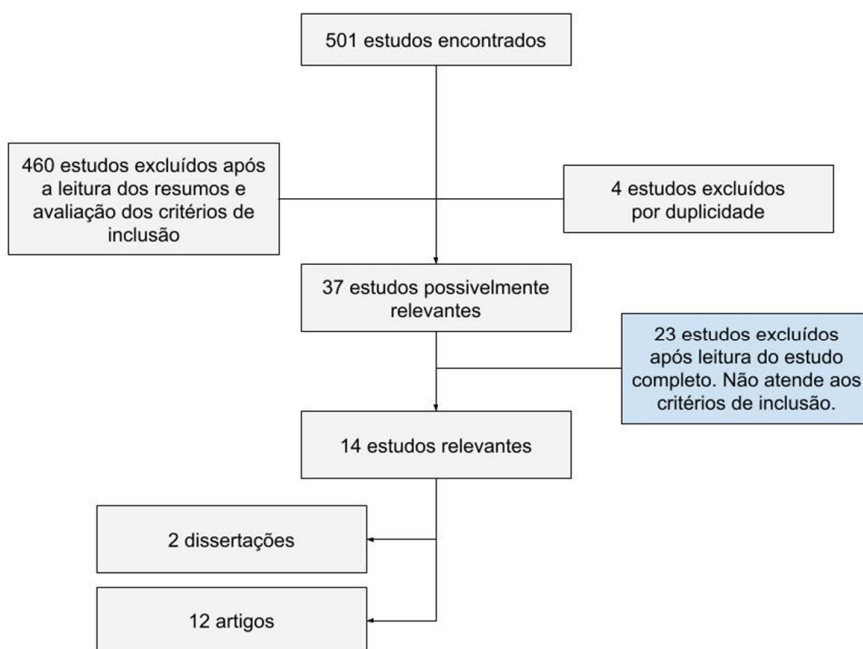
501 estudos encontrados

460 estudos excluídos após a leitura dos resumos e avaliação dos critérios de inclusão

4 estudos excluídos por duplicidade

37 estudos possivelmente relevantes

23 estudos excluídos após leitura do estudo completo. Não atende aos critérios de inclusão.

14 estudos relevantes

2 dissertações

12 artigos